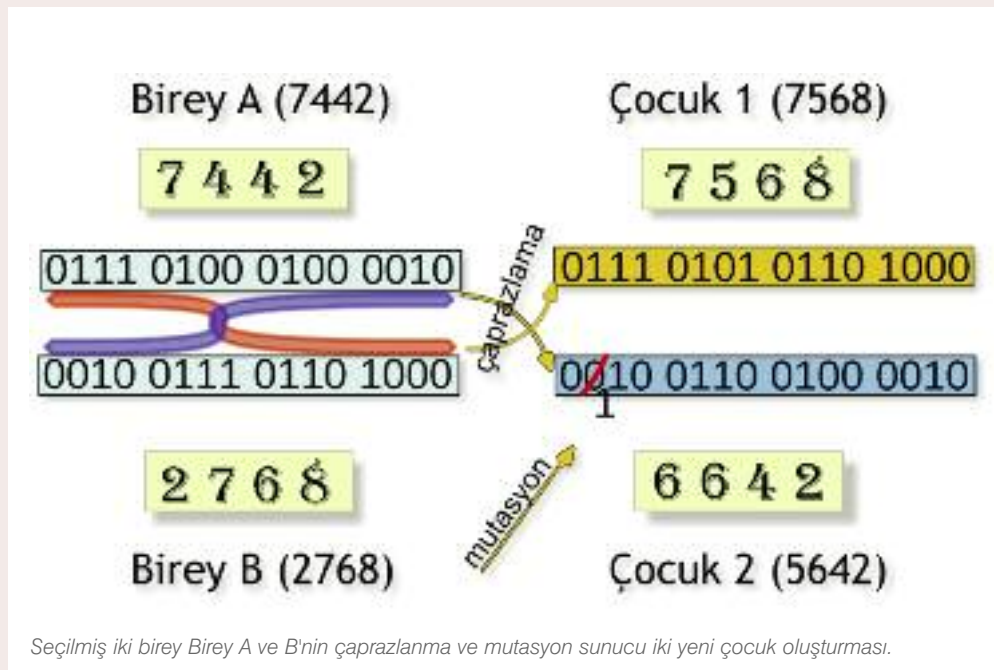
Birey A (7442)

7 4 4 2

0111 0100 0100 0010

0010 0111 0110 1000

2 7 6 8

Birey B (2768)

çaprazlama

mutasyon

Çocuk 1 (7568)

7 5 6 8

0111 0101 0110 1000

0010 0110 0100 0010

1

6 6 4 2

Çocuk 2 (5642)

Seçilmiş iki birey Birey A ve B'nin çaprazlanma ve mutasyon sunucu iki yeni çocuk oluşturması.